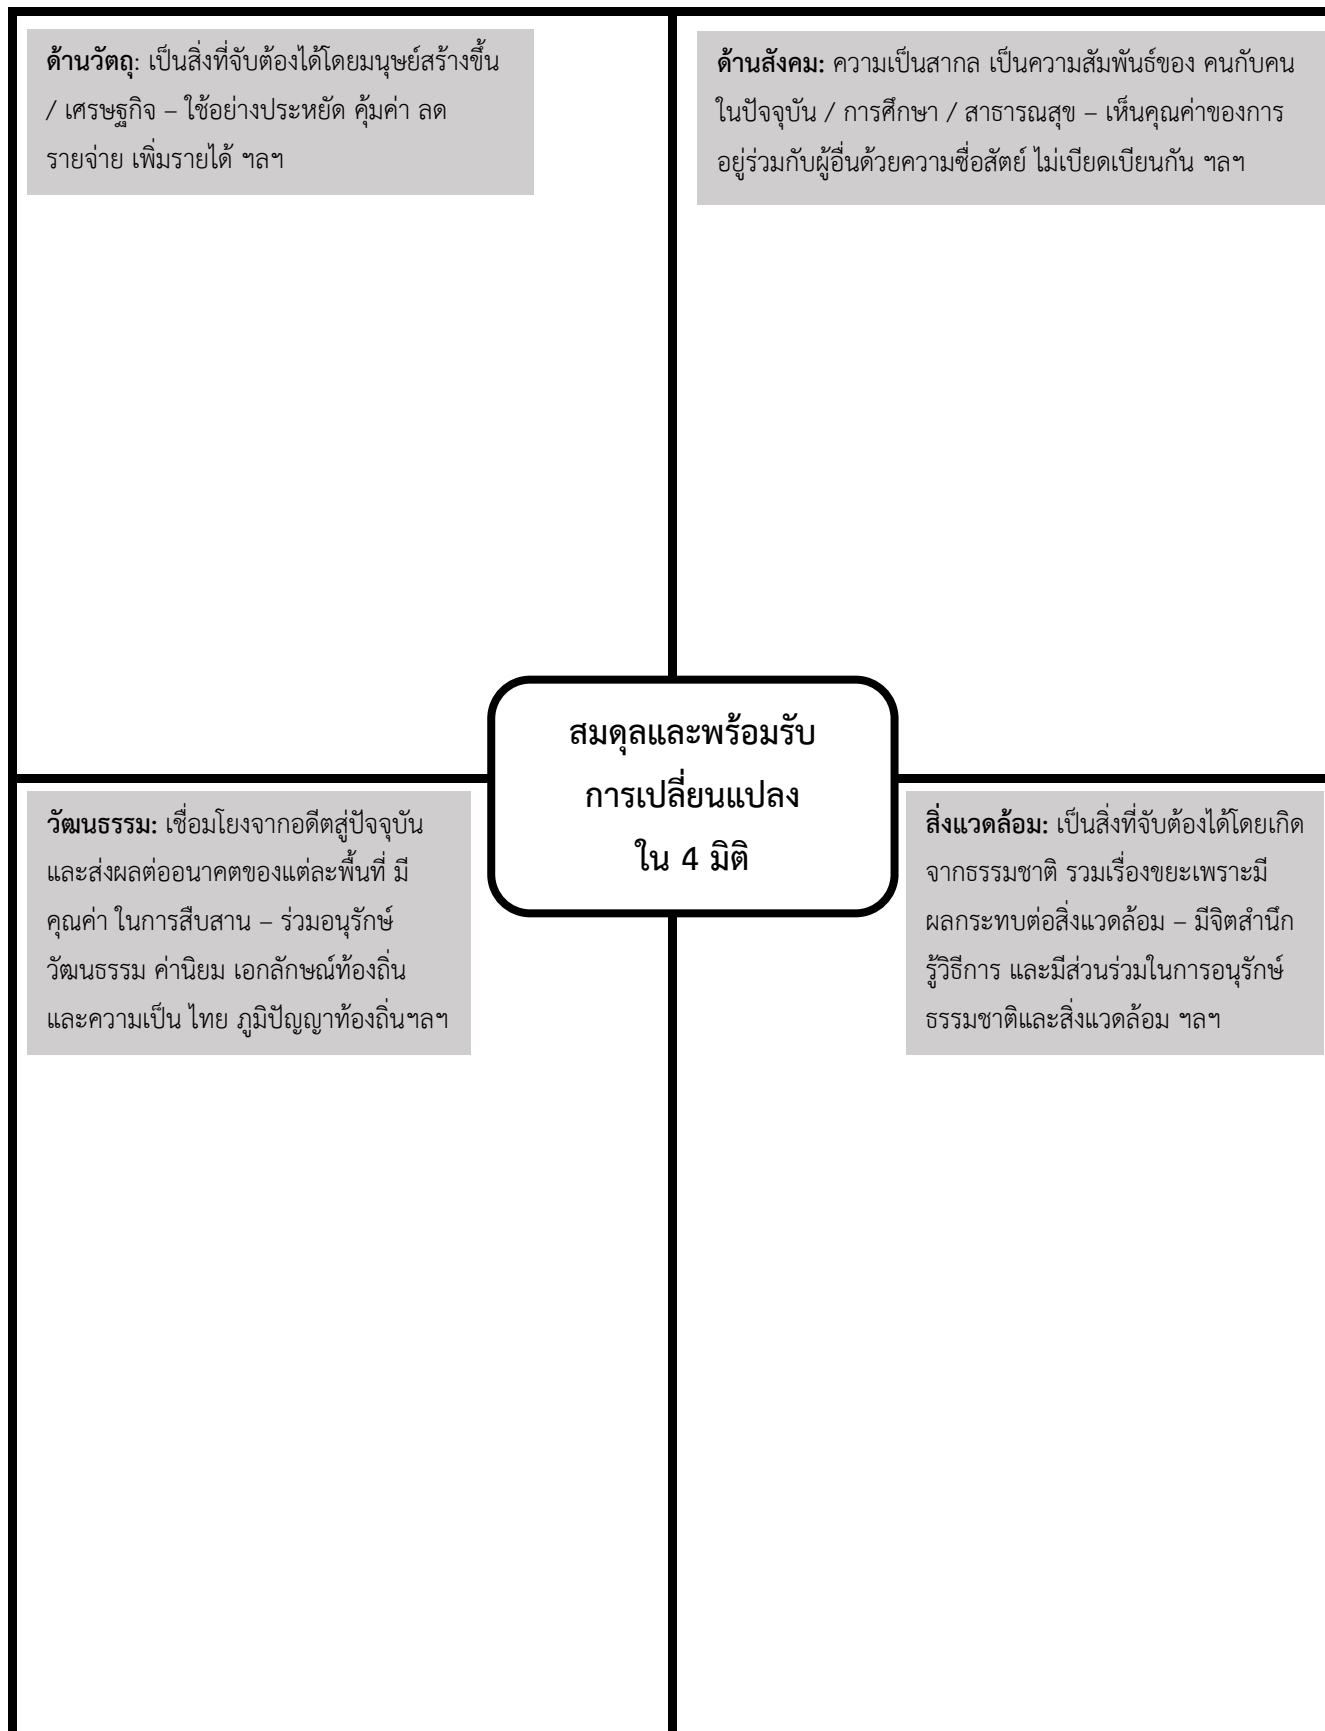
**ด้านวัตถุ**: เป็นสิ่งที่จับต้องได้โดยมนุษย์สร้างขึ้น / เศรษฐกิจ – ใช้อย่างประหยัด คุ้มค่า ลดรายจ่าย เพิ่มรายได้ ฯลฯ

**ด้านสังคม:** ความเป็นสากล เป็นความสัมพันธ์ของ คนกับคนในปัจจุบัน / การศึกษา / สาธารณสุข – เห็นคุณค่าของการอยู่ร่วมกับผู้อื่นด้วยความซื่อสัตย์ ไม่เบียดเบียนกัน ฯลฯ

**สมดุลและพร้อมรับ การเปลี่ยนแปลง ใน 4 มิติ**

**วัฒนธรรม:** เชื่อมโยงจากอดีตสู่ปัจจุบัน และส่งผลต่ออนาคตของแต่ละพื้นที่ มีคุณค่า ในการสืบสาน – ร่วมอนุรักษ์วัฒนธรรม ค่านิยม เอกลักษณ์ท้องถิ่น และความเป็น ไทย ภูมิปัญญาท้องถิ่นฯลฯ

**สิ่งแวดล้อม:** เป็นสิ่งที่จับต้องได้โดยเกิดจากธรรมชาติ รวมเรื่องขยะเพราะมีผลกระทบต่อสิ่งแวดล้อม – มีจิตสำนึก รู้วิธีการ และมีส่วนร่วมในการอนุรักษ์ธรรมชาติและสิ่งแวดล้อม ฯลฯ